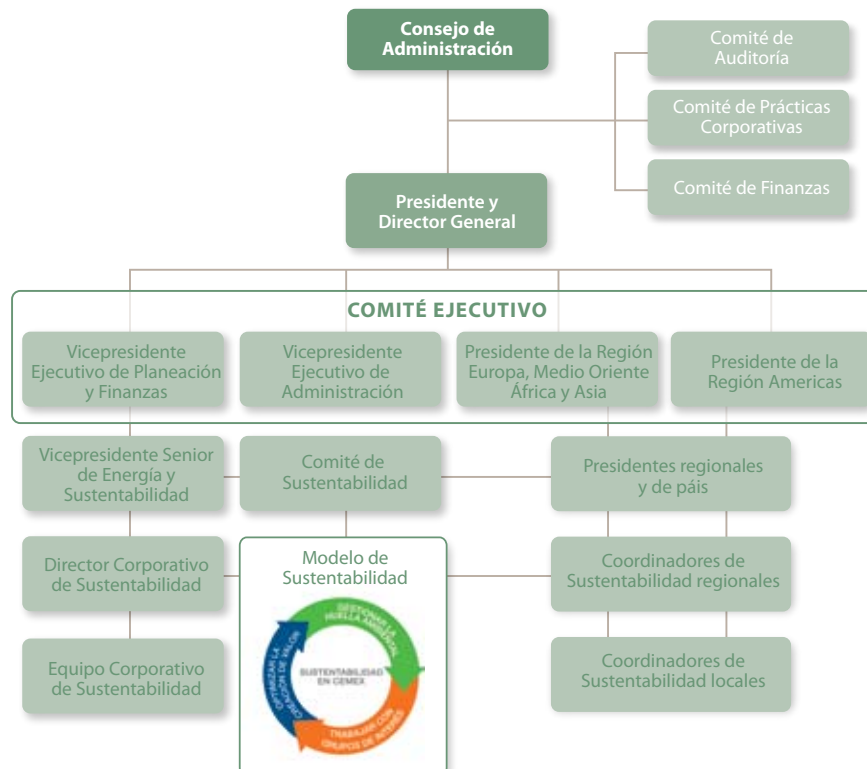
Consejo de Administración

Comité de Auditoría

Comité de Prácticas Corporativas

Comité de Finanzas

Presidente y Director General

COMITÉ EJECUTIVO

Vicepresidente Ejecutivo de Planeación y Finanzas

Vicepresidente Ejecutivo de Administración

Presidente de la Región Europa, Medio Oriente África y Asia

Presidente de la Región Americas

Vicepresidente Senior de Energía y Sustentabilidad

Comité de Sustentabilidad

Presidentes regionales y de páis

Director Corporativo de Sustentabilidad

Modelo de Sustentabilidad

GESTIONAR LA HUELLA AMBIENTAL

SUSTENTABILIDAD EN CEMEX

OPTIMIZAR LA CREACIÓN DE VALOR

TRABAJAR CON GRUPOS DE INTERÉS

Coordinadores de Sustentabilidad regionales

Equipo Corporativo de Sustentabilidad

Coordinadores de Sustentabilidad locales